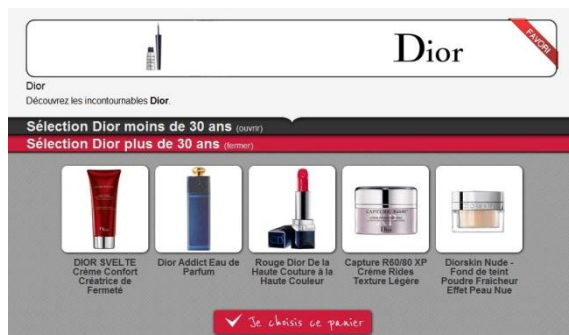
Dior

FAVORI

Dior
Découvrez les incontournables Dior.

Sélection Dior moins de 30 ans (ouvrir)

Sélection Dior plus de 30 ans (fermer)

DIOR SVELTE Crème Confort Créatrice de Fermeté

Dior Addict Eau de Parfum

Rouge Dior De la Haute Couture à la Haute Couleur

Capture R60/80 XP Crème Rides Texture Légère

Diorskin Nude - Fond de teint Poudre Fraicheur Effet Peau Nue

Je choisis ce panier